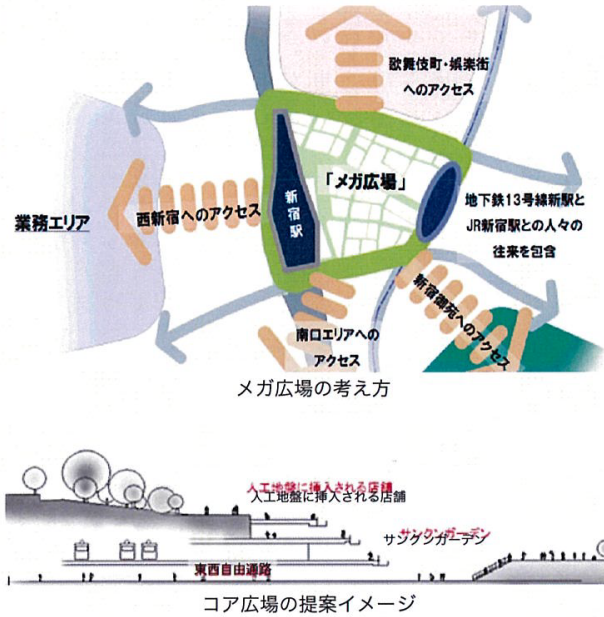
歌舞伎町・娯楽街へのアクセス

業務エリア

西新宿へのアクセス

新宿駅

「メガ広場」

地下鉄13号線新駅とJR新宿駅との人々の往来を包含

新宿御苑へのアクセス

南口エリアへのアクセス

メガ広場の考え方

人工地盤に挿入される店舗
人工地盤に挿入される店舗

サンクンガーデン
サンクンガーデン

東西自由通路

コア広場の提案イメージ